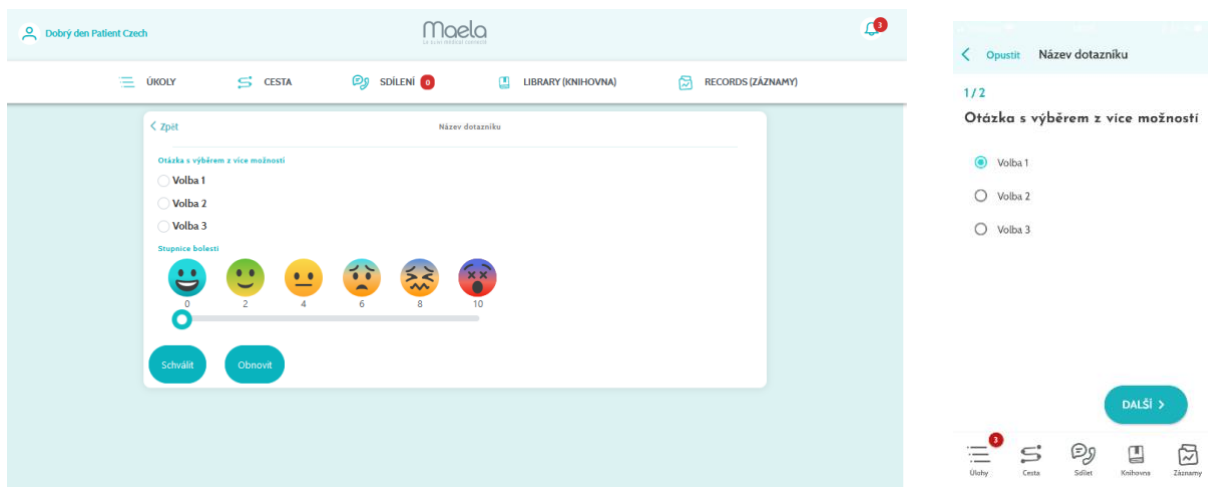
Dobrý den Patient Czech

Maela
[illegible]

3

ÚKOLY CESTA SDÍLENÍ 0 LIBRARY (KNIHOVNA) RECORDS (ZÁZNAMY)

< Zpět

Název dotazníku

Otázka s výběrem z více možností

Volba 1

Volba 2

Volba 3

Stupnice bolesti

0 2 4 6 8 10

Schválit

Obnovit

< Opustit Název dotazníku

1/2

Otázka s výběrem z více možností

Volba 1

Volba 2

Volba 3

DALŠÍ >

3

Úlohy Cesta Sdílet Knihovna Záznamy